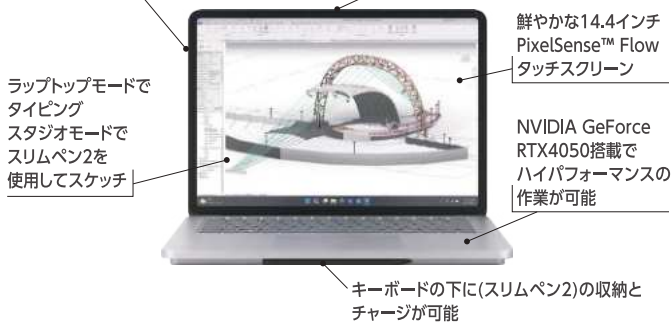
鮮やかな14.4インチ
PixelSense™ Flow
タッチスクリーン

ラップトップモードで
タイピング
スタジオモードで
スリムペン2を
使用してスケッチ

NVIDIA GeForce
RTX4050搭載で
ハイパフォーマンスの
作業が可能

キーボードの下に(スリムペン2)の収納と
チャージが可能